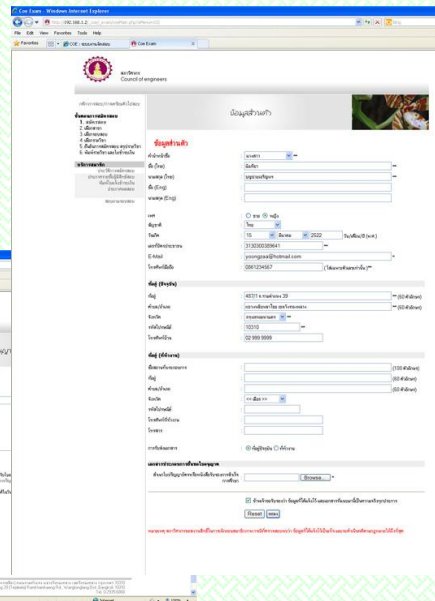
Coe Exam - Windows Internet Explorer

http://192.168.1.2/

File Edit View Favorites Tools Help

Favorites | COE : ระบบงานฯ | Coe Exam

สภาวิศวกร
Council of engineers

ข้อมูลส่วนตัว

ข้อมูลส่วนตัว

คำนำหน้าชื่อ | นางสาว
ชื่อ (ไทย) | ยิ้มจิรา
นามสกุล (ไทย) | บุญยงเจริญชาร
ชื่อ (Eng)
นามสกุล (Eng)

เพศ | ชาย หญิง
สัญชาติ | ไทย
วันเกิด | 10 สิงหาคม 2522 วัน/เดือน/ปี (พ.ศ.)
เลขที่บัตรประชาชน | 3130300359641
E-Mail | yoongsaa@hotmail.com
โทรศัพท์มือถือ | 0861234567

ที่อยู่ (ปัจจุบัน)

ที่อยู่ | 487/11 ถ.รามคำแหง 39
ตำบล/แขวง | แขวงพลับพลา เขตวังทองหลาง
จังหวัด | กรุงเทพมหานคร
รหัสไปรษณีย์ | 10310
โทรศัพท์บ้าน | 02 999 9999

ที่อยู่ (ที่ทำงาน)

ที่อยู่
ตำบล/แขวง
จังหวัด | << เลือก >>
รหัสไปรษณีย์
โทรศัพท์ที่ทำงาน
โทรสาร

การจัดส่งเอกสาร | ที่อยู่ปัจจุบัน ที่ทำงาน

Browse...

Reset

Internet